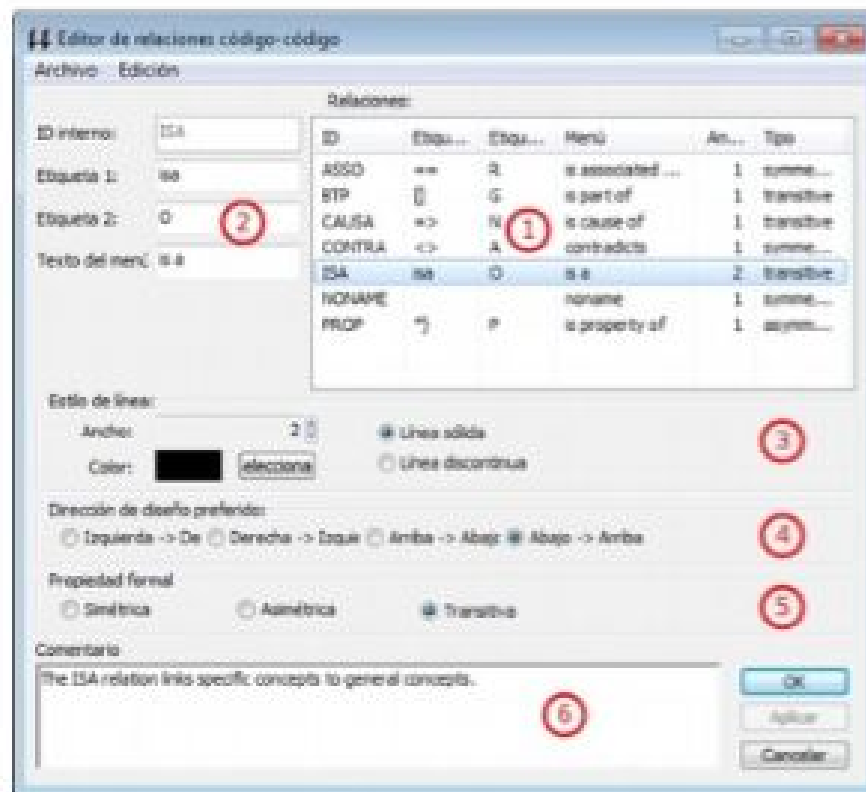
Editor de relaciones código-código
Archivo Edición

ID interno: ISA
Etiqueta 1: isa
Etiqueta 2: O
Texto del menú: is a

2

Relaciones:

| ID | Etiqu... | Etiqu... | Menú | An... | Tipo |
|---|---|---|---|---|---|
| ASSO | == | R | is associated ... | 1 | symme... |
| BTP | [] | G | is part of | 1 | transitive |
| CAUSA | => | N | is cause of | 1 | transitive |
| CONTRA | <> | A | contradicts | 1 | symme... |
| ISA | isa | O | is a | 2 | transitive |
| NONAME | | | noname | 1 | symme... |
| PROP | *} | P | is property of | 1 | asymm... |

1

Estilo de línea:
Ancho: 2
Color: elecciona
Línea sólida
Línea discontinua

3

Dirección de diseño preferido:
Izquierda -> De Derecha -> Izquie Arriba -> Abajo Abajo -> Arriba

4

Propiedad formal
Simétrica Asimétrica Transitiva

5

Comentario
The ISA relation links specific concepts to general concepts.

6

OK
Aplicar
Cancelar